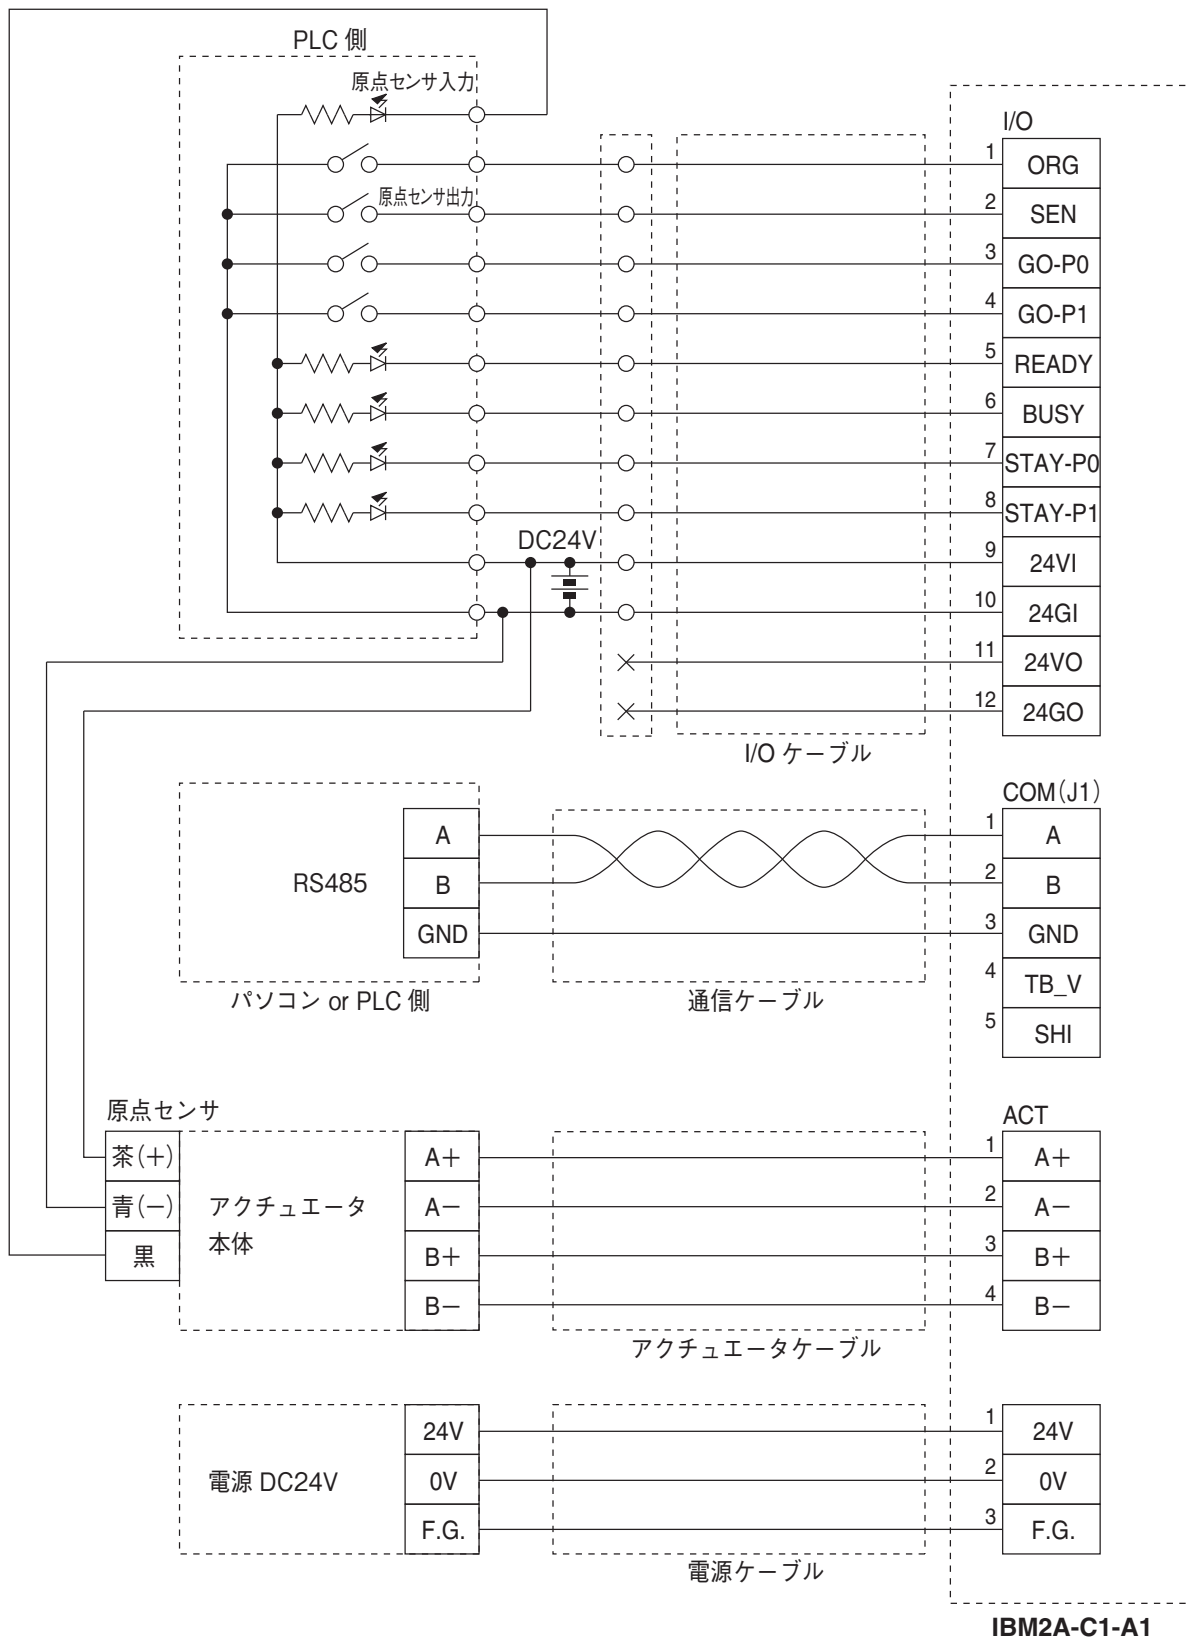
PLC 側

原点センサ入力

原点センサ出力

DC24V

I/O

1 ORG
2 SEN
3 GO-P0
4 GO-P1
5 READY
6 BUSY
7 STAY-P0
8 STAY-P1
9 24VI
10 24GI
11 24VO
12 24GO

I/O ケーブル

COM(J1)

RS485

| A |
|---|
| B |
| GND |

1 A
2 B
3 GND
4 TB_V
5 SHI

パソコン or PLC 側

通信ケーブル

原点センサ

茶(+)
青(−)
黒

アクチュエータ本体

| A+ |
|---|
| A− |
| B+ |
| B− |

ACT

1 A+
2 A−
3 B+
4 B−

アクチュエータケーブル

電源 DC24V

| 24V |
|---|
| 0V |
| F.G. |

1 24V
2 0V
3 F.G.

電源ケーブル

IBM2A-C1-A1